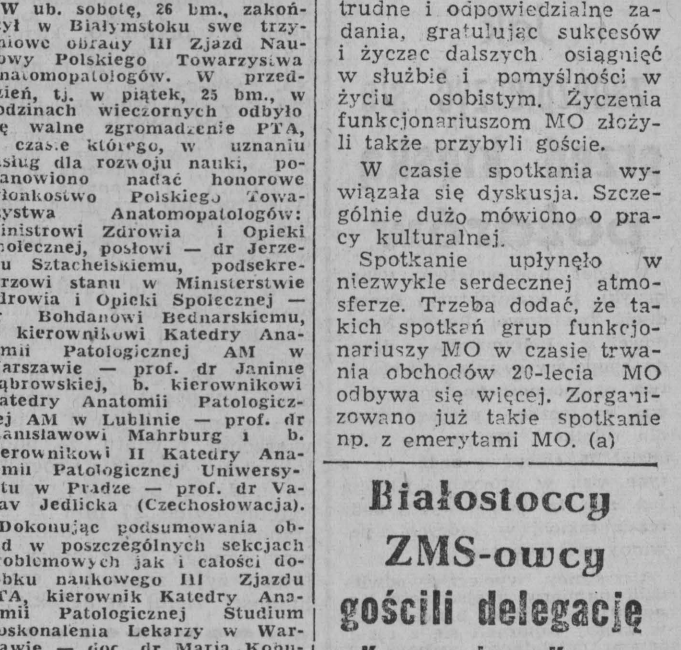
W ub. sobotę, 26 bm., zakończył w Białymstoku swe trzydniowe obrady III Zjazd Naukowy Polskiego Towarzystwa Anatomopatologów. W przeddzień, tj. w piątek, 25 bm., w godzinach wieczornych odbyło się walne zgromadzenie PTA, w czasie którego, w uznaniu zasług dla rozwoju nauki, postanowiono nadać honorowe członkostwo Polskiego Towarzystwa Anatomopatologów: ministrowi Zdrowia i Opieki Społecznej, posłowi — dr Jerzemu Sztachelskiemu, podsekretarzowi stanu w Ministerstwie Zdrowia i Opieki Społecznej — Bohdanowi Bednarskiemu, kierownikowi Katedry Anatomii Patologicznej AM w Warszawie — prof. dr Janinie Dąbrowskiej, b. kierownikowi Katedry Anatomii Patologicznej AM w Lublinie — prof. dr Stanisławowi Mahrburg i b. kierownikowi II Katedry Anatomii Patologicznej Uniwersytetu w Pradze — prof. dr Vaclav Jedlicka (Czechosłowacja).

Dokonując podsumowania obrad w poszczególnych sekcjach problemowych jak i całości dorobku naukowego III Zjazdu PTA, kierownik Katedry Anatomii Patologicznej Studium Doskonalenia Lekarzy w Warszawie — doc. dr Maria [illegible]

trudne i odpowiedzialne zadania, gratulując sukcesów i życząc dalszych osiągnięć w służbie i pomyślności w życiu osobistym. Życzenia funkcjonariuszom MO złożyli także przybyli goście.

W czasie spotkania wywiązała się dyskusja. Szczególnie dużo mówiono o pracy kulturalnej.

Spotkanie upłynęło w niezwykle serdecznej atmosferze. Trzeba dodać, że takich spotkań grup funkcjonariuszy MO w czasie trwania obchodów 20-lecia MO odbywa się więcej. Zorganizowano już takie spotkanie np. z emerytami MO. (a)

Białostoccy ZMS-owcy gościli delegację